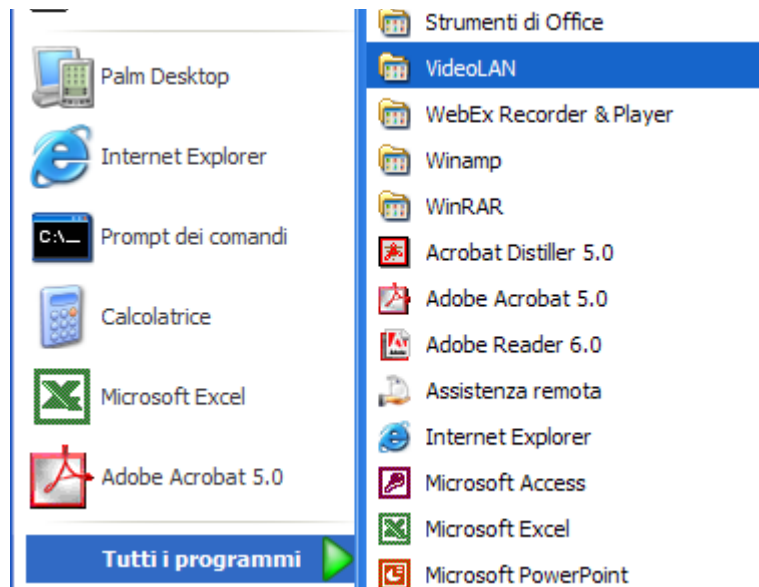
Palm Desktop
Internet Explorer
Prompt dei comandi
Calcolatrice
Microsoft Excel
Adobe Acrobat 5.0
Tutti i programmi

Strumenti di Office
VideoLAN
WebEx Recorder & Player
Winamp
WinRAR
Acrobat Distiller 5.0
Adobe Acrobat 5.0
Adobe Reader 6.0
Assistenza remota
Internet Explorer
Microsoft Access
Microsoft Excel
Microsoft PowerPoint